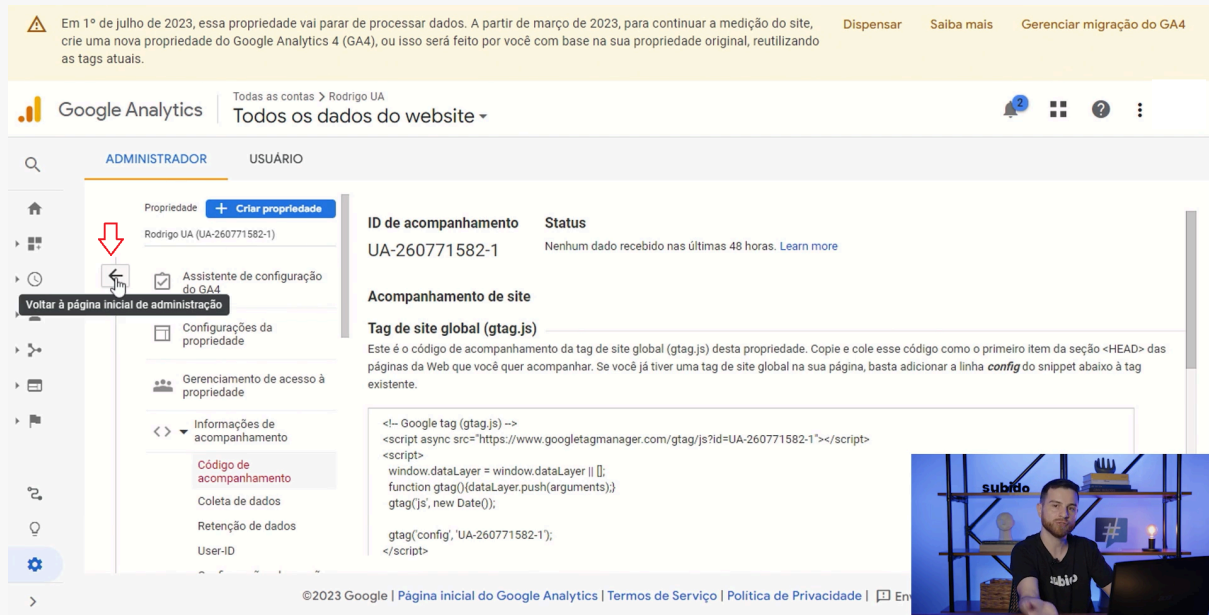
Em 1º de julho de 2023, essa propriedade vai parar de processar dados. A partir de março de 2023, para continuar a medição do site, crie uma nova propriedade do Google Analytics 4 (GA4), ou isso será feito por você com base na sua propriedade original, reutilizando as tags atuais.

Dispensar Saiba mais Gerenciar migração do GA4

Google Analytics Todas as contas > Rodrigo UA
Todos os dados do website

2

ADMINISTRADOR USUÁRIO

Propriedade + Criar propriedade
Rodrigo UA (UA-260771582-1)

Voltar à página inicial de administração

Assistente de configuração do GA4

Configurações da propriedade

Gerenciamento de acesso à propriedade

<> Informações de acompanhamento

Código de acompanhamento
Coleta de dados
Retenção de dados
User-ID

ID de acompanhamento
UA-260771582-1

Status
Nenhum dado recebido nas últimas 48 horas. Learn more

Acompanhamento de site

Tag de site global (gtag.js)

Este é o código de acompanhamento da tag de site global (gtag.js) desta propriedade. Copie e cole esse código como o primeiro item da seção <HEAD> das páginas da Web que você quer acompanhar. Se você já tiver uma tag de site global na sua página, basta adicionar a linha config do snippet abaixo à tag existente.

<!-- Google tag (gtag.js) -->
<script async src="https://www.googletagmanager.com/gtag/js?id=UA-260771582-1"></script>
<script>
window.dataLayer = window.dataLayer || [];
function gtag(){dataLayer.push(arguments);}
gtag('js', new Date());

gtag('config', 'UA-260771582-1');
</script>

subido

©2023 Google | Página inicial do Google Analytics | Termos de Serviço | Política de Privacidade | En